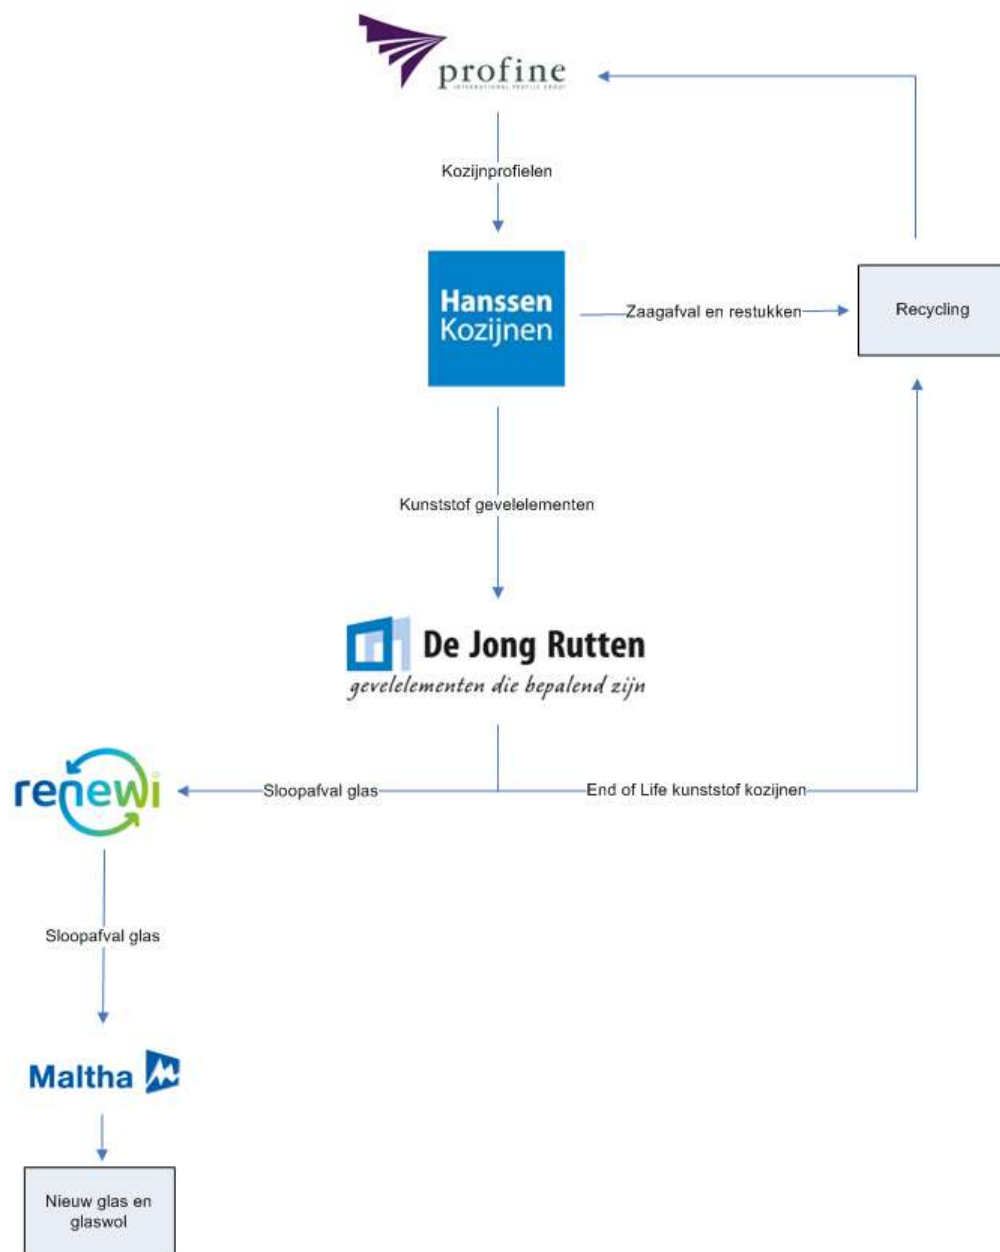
profine
INTERNATIONAL PROFILE GROUP

Kozijnprofielen

Hanssen Kozijnen

Zaagafval en restukken

Recycling

Kunststof gevelelementen

De Jong Rutten
gevelelementen die bepalend zijn

renewi

Sloopafval glas

End of Life kunststof kozijnen

Sloopafval glas

Maltha

Nieuw glas en glaswol